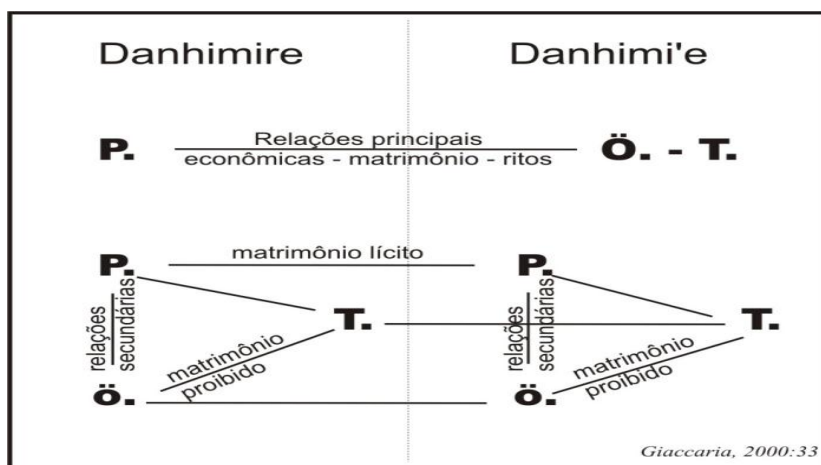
Danhimire

Danhimi'e

P.

Relações principais
econômicas - matrimônio - ritos

Ö. - T.

P.

matrimônio lícito

P.

relações secundárias

T.

relações secundárias

T.

matrimônio proibido

matrimônio proibido

ö.

ö.

Giaccaria, 2000:33